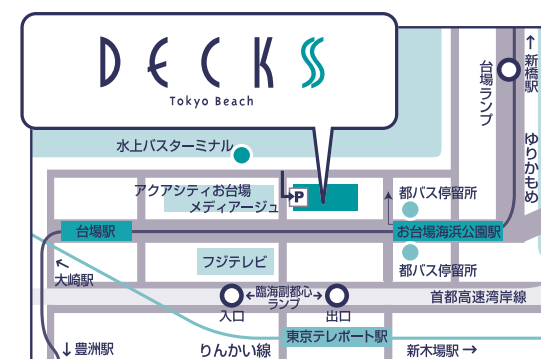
DECKS
Tokyo Beach

水上バスターミナル

アクアシティお台場
メディアージュ

P

都バス停留所

台場駅

お台場海浜公園駅

大崎駅

フジテレビ

都バス停留所

臨海副都心
ランプ

入口

出口

首都高速湾岸線

東京テレポート駅

↓豊洲駅

りんかい線

新木場駅 →

台場
ランプ

↑
新橋駅

ゆりかもめ